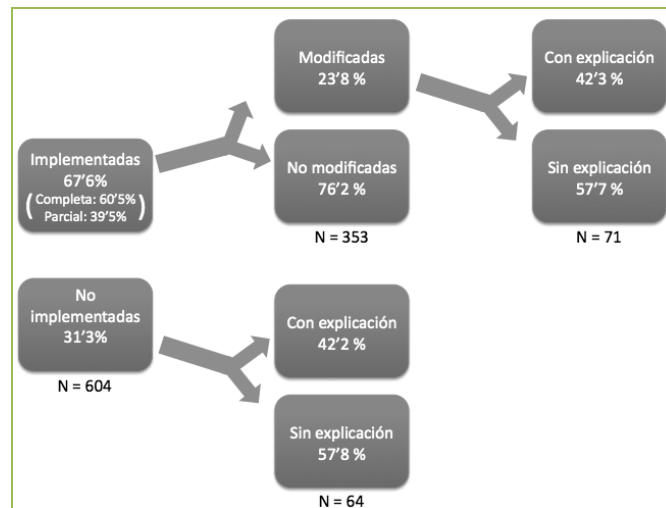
Implementadas
67’6%
( Completa: 60’5%
Parcial: 39’5% )

Modificadas
23’8 %

No modificadas
76’2 %

N = 353

Con explicación
42’3 %

Sin explicación
57’7 %

N = 71

No implementadas
31’3%

N = 604

Con explicación
42’2 %

Sin explicación
57’8 %

N = 64